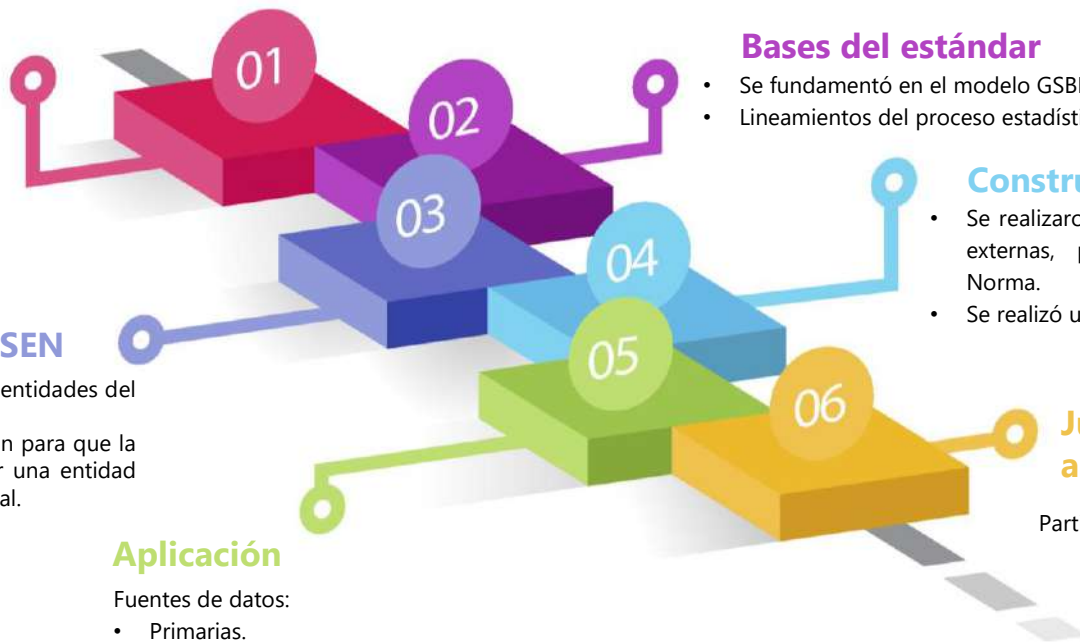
01

02

03

04

05

06

Bases del estándar

• Se fundamentó en el modelo GSBI
• Lineamientos del proceso estadísti

Constru

• Se realizaro externas, Norma.
• Se realizó u

SEN

entidades del

n para que la r una entidad al.

Ju a

Part

Aplicación

Fuentes de datos:

• Primarias.